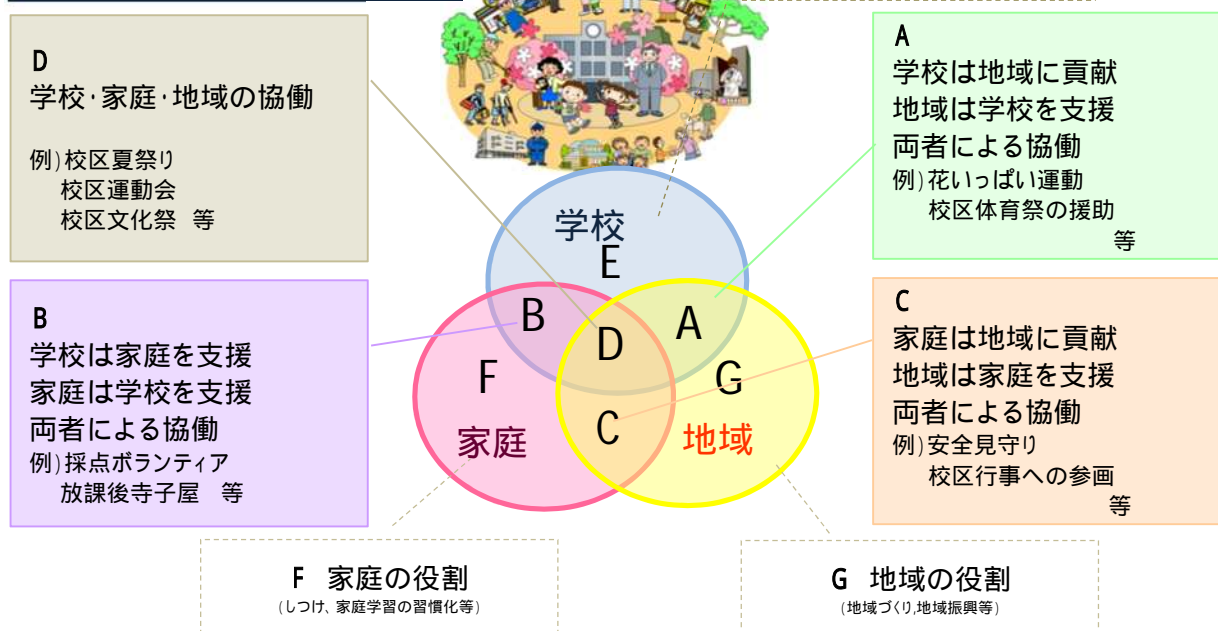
D
学校･家庭･地域の協働

例）校区夏祭り
校区運動会
校区文化祭　等

A
学校は地域に貢献
地域は学校を支援
両者による協働
例）花いっぱい運動
校区体育祭の援助
等

B
学校は家庭を支援
家庭は学校を支援
両者による協働
例）採点ボランティア
放課後寺子屋　等

学校
E
B
A
D
F
G
C
家庭
地域

C
家庭は地域に貢献
地域は家庭を支援
両者による協働
例）安全見守り
校区行事への参画
等

F　家庭の役割
（しつけ、家庭学習の習慣化等）

G　地域の役割
（地域づくり,地域振興等）